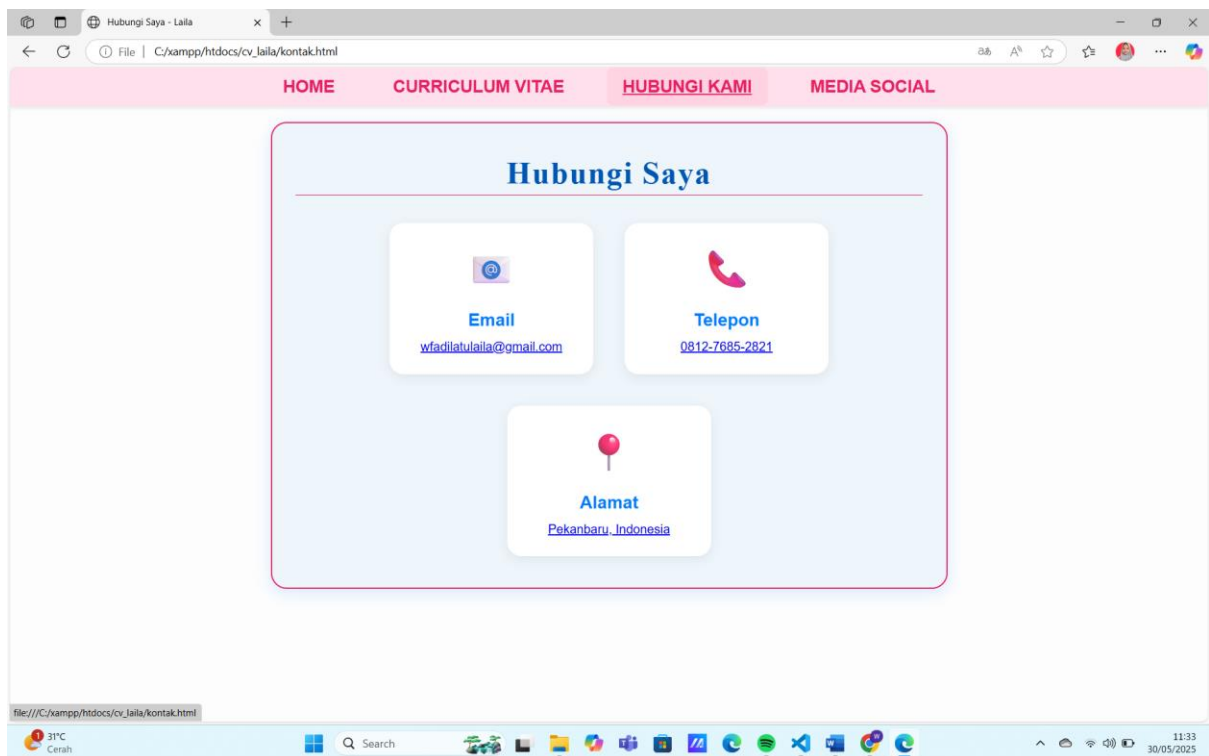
Hubungi Saya - Laila

File | C:/xampp/htdocs/cv_laila/kontak.html

HOME CURRICULUM VITAE HUBUNGI KAMI MEDIA SOCIAL

Hubungi Saya

Email
wfadilatulaila@gmail.com

Telepon
0812-7685-2821

Alamat
Pekanbaru, Indonesia

file:///C:/xampp/htdocs/cv_laila/kontak.html

31°C
Cerah

Search

11:33
30/05/2025